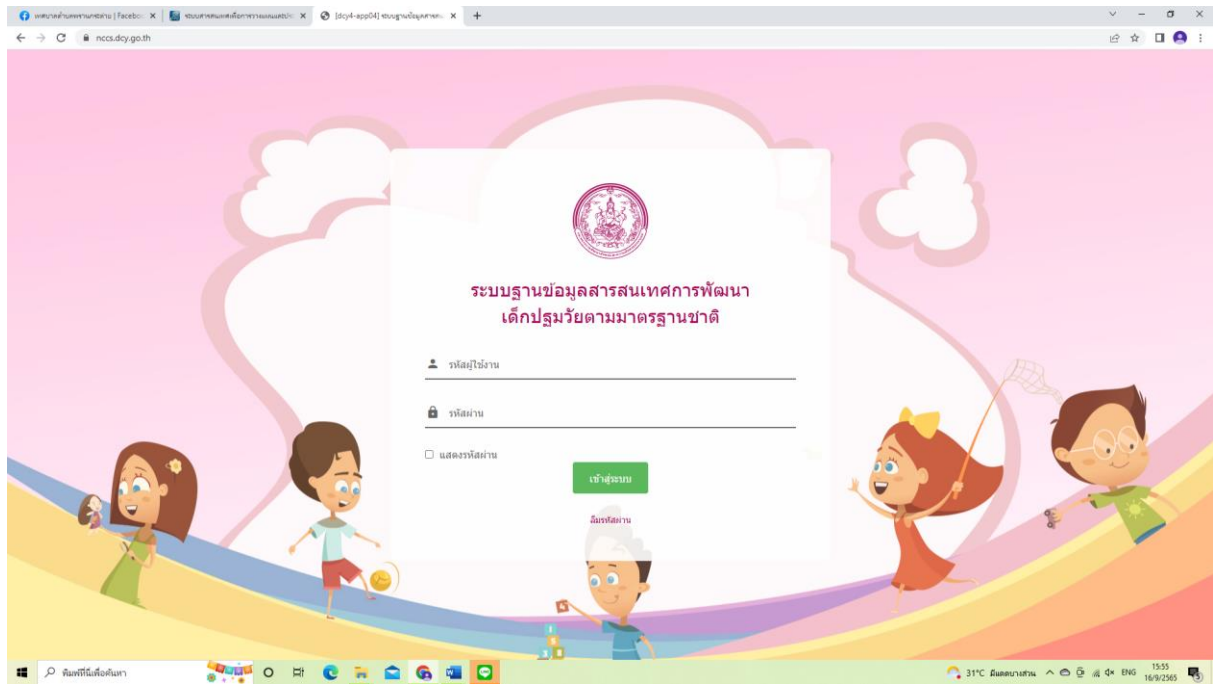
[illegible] | Facebo ×
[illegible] ×
[dcy4-app04] ระบบฐานข้อมูลสารสน ×
+

nccs.dcy.go.th

ระบบฐานข้อมูลสารสนเทศการพัฒนา
เด็กปฐมวัยตามมาตรฐานชาติ

รหัสผู้ใช้งาน

รหัสผ่าน

แสดงรหัสผ่าน

เข้าสู่ระบบ

ลืมรหัสผ่าน

พิมพ์ที่นี่เพื่อค้นหา

31°C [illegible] ENG 15:55 16/9/2565